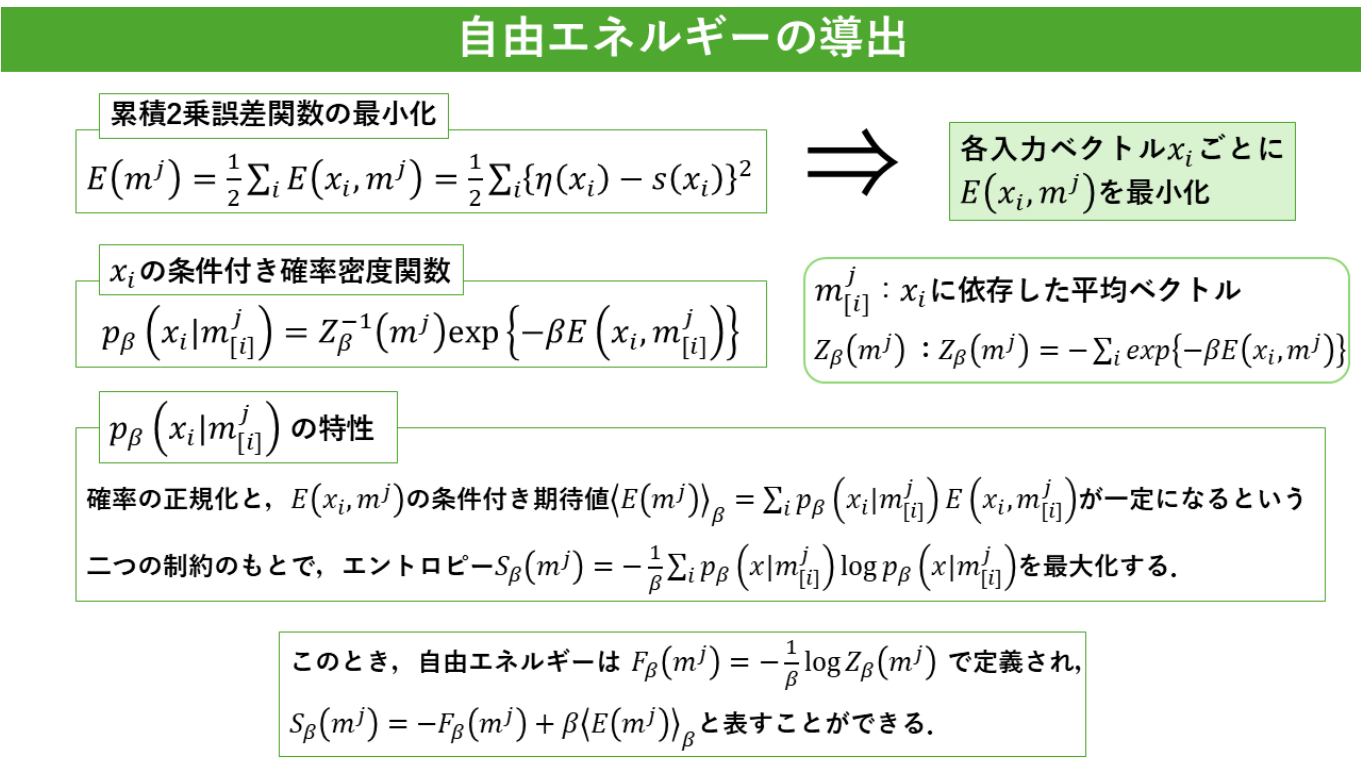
自由エネルギーの導出

累積2乗誤差関数の最小化

$E(m^j) = \frac{1}{2}\sum_i E(x_i, m^j) = \frac{1}{2}\sum_i\{\eta(x_i) - s(x_i)\}^2$

⇒

各入力ベクトル$x_i$ごとに $E(x_i, m^j)$を最小化

$x_i$の条件付き確率密度関数

$p_\beta(x_i|m_{[i]}^j) = Z_\beta^{-1}(m^j)\exp\{-\beta E(x_i, m_{[i]}^j)\}$

$m_{[i]}^j$：$x_i$に依存した平均ベクトル

$Z_\beta(m^j)$：$Z_\beta(m^j) = -\sum_i exp\{-\beta E(x_i, m^j)\}$

$p_\beta(x_i|m_{[i]}^j)$の特性

確率の正規化と，$E(x_i, m^j)$の条件付き期待値$\langle E(m^j)\rangle_\beta = \sum_i p_\beta(x_i|m_{[i]}^j)E(x_i, m_{[i]}^j)$が一定になるという

二つの制約のもとで，エントロピー$S_\beta(m^j) = -\frac{1}{\beta}\sum_i p_\beta(x|m_{[i]}^j)\log p_\beta(x|m_{[i]}^j)$を最大化する.

このとき，自由エネルギーは $F_\beta(m^j) = -\frac{1}{\beta}\log Z_\beta(m^j)$ で定義され,

$S_\beta(m^j) = -F_\beta(m^j) + \beta\langle E(m^j)\rangle_\beta$と表すことができる.